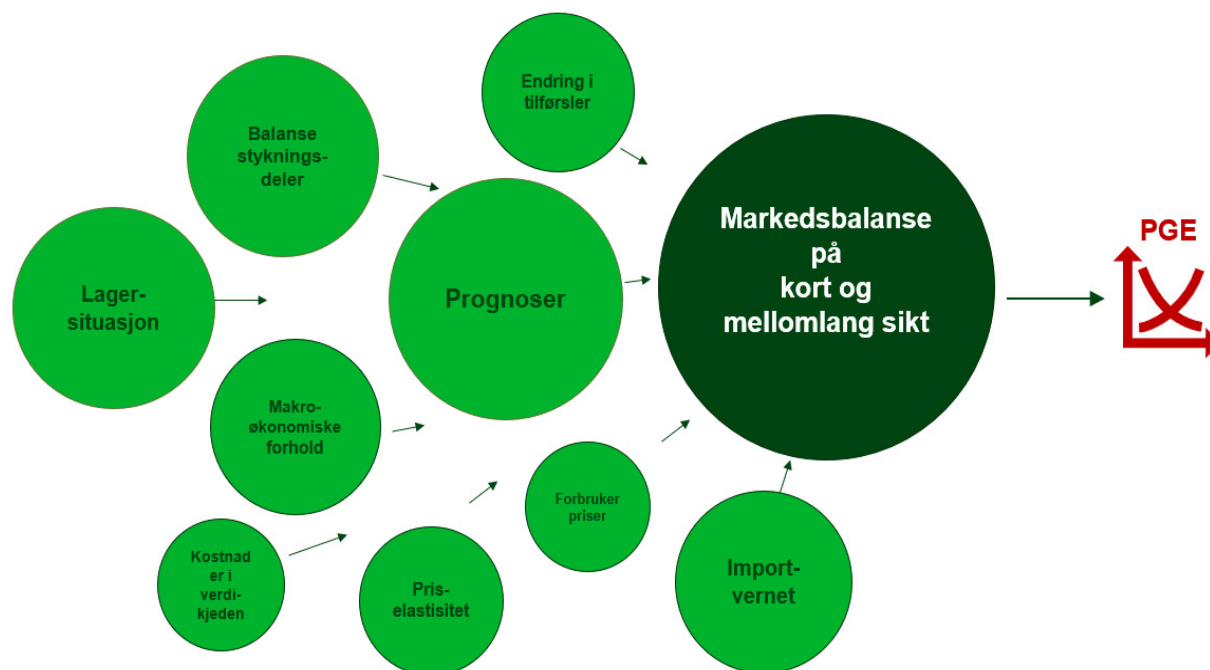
Endring i tilførsler

Balanse stykningsdeler

Lagersituasjon

Prognoser

Markedsbalanse på kort og mellomlang sikt

PGE

Makroøkonomiske forhold

Forbruker priser

Kostnader i verdikjeden

Priselastisitet

Importvernet